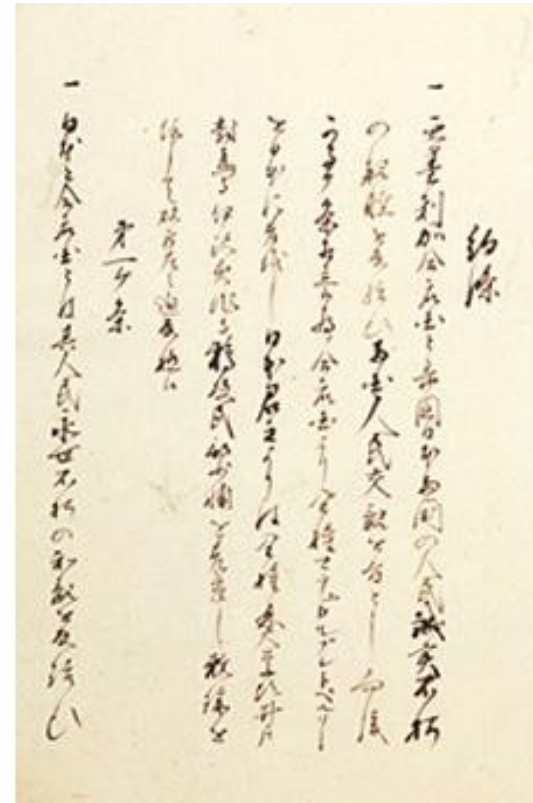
約條

一　亜墨利加合衆国と帝国日本両国の人民誠実不朽の親睦を取結ひ両国人民交親を旨とし向後可守箇条相立る為め合衆国より全権マテウセカルブレイスペルリを日本に差越し日本君主よりは全権林大学頭井戸対馬守伊沢美作守鵜殿民部少輔を差遣し勅諭を信して双方左之通取極候

第一ケ条

一　日本と合衆国とは其人民永世不朽の和親を取結ひ